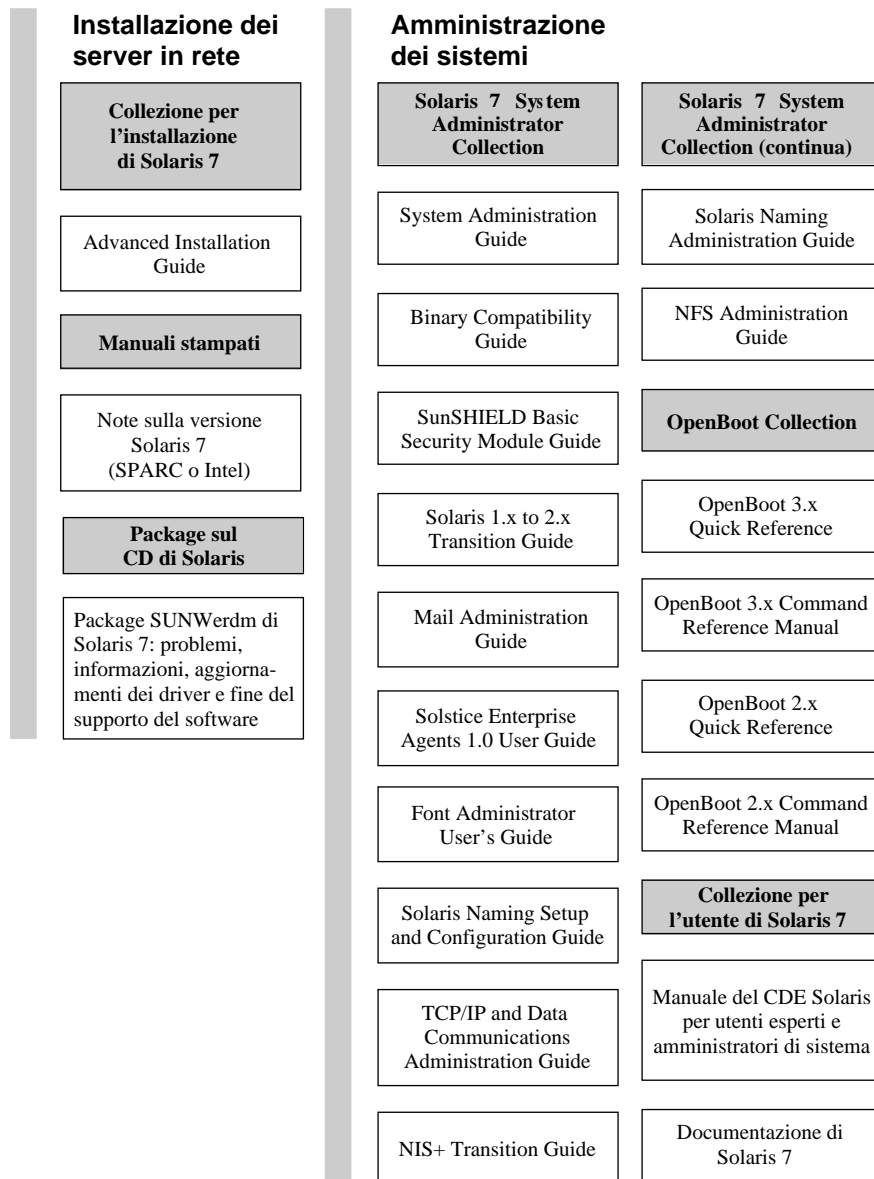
Installazione dei server in rete

Collezione per l'installazione di Solaris 7

Advanced Installation Guide

Manuali stampati

Note sulla versione Solaris 7 (SPARC o Intel)

Package sul CD di Solaris

Package SUNWerdm di Solaris 7: problemi, informazioni, aggiornamenti dei driver e fine del supporto del software

Amministrazione dei sistemi

Solaris 7 System Administrator Collection

System Administration Guide

Binary Compatibility Guide

SunSHIELD Basic Security Module Guide

Solaris 1.x to 2.x Transition Guide

Mail Administration Guide

Solstice Enterprise Agents 1.0 User Guide

Font Administrator User's Guide

Solaris Naming Setup and Configuration Guide

TCP/IP and Data Communications Administration Guide

NIS+ Transition Guide

Solaris 7 System Administrator Collection (continua)

Solaris Naming Administration Guide

NFS Administration Guide

OpenBoot Collection

OpenBoot 3.x Quick Reference

OpenBoot 3.x Command Reference Manual

OpenBoot 2.x Quick Reference

OpenBoot 2.x Command Reference Manual

Collezione per l'utente di Solaris 7

Manuale del CDE Solaris per utenti esperti e amministratori di sistema

Documentazione di Solaris 7